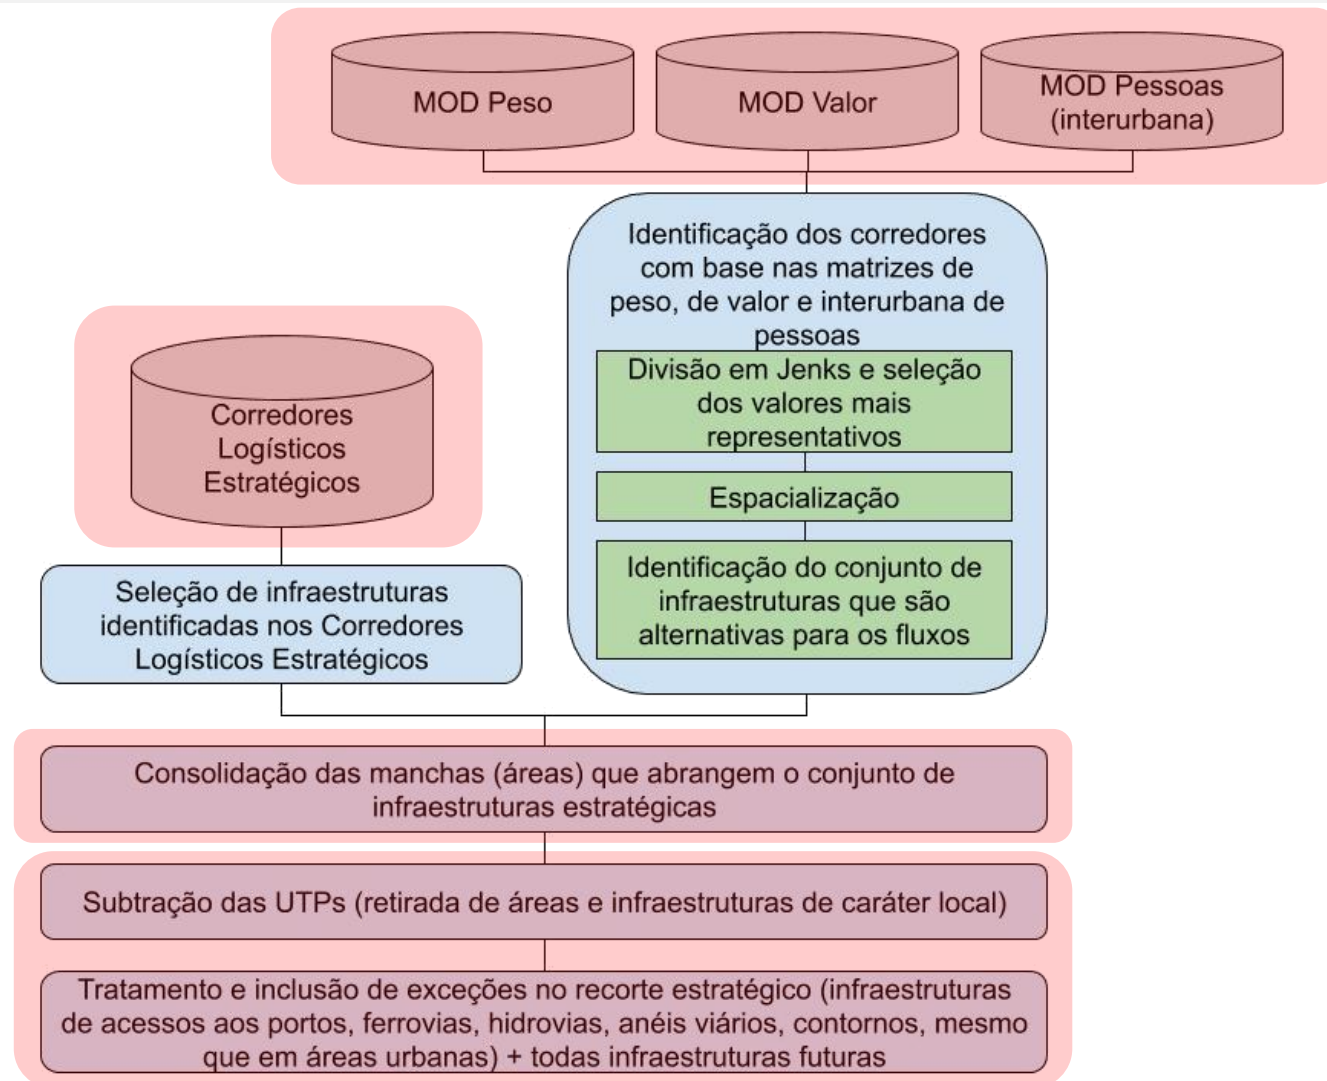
MOD Peso

MOD Valor

MOD Pessoas (interurbana)

Identificação dos corredores com base nas matrizes de peso, de valor e interurbana de pessoas

Divisão em Jenks e seleção dos valores mais representativos

Espacialização

Identificação do conjunto de infraestruturas que são alternativas para os fluxos

Corredores Logísticos Estratégicos

Seleção de infraestruturas identificadas nos Corredores Logísticos Estratégicos

Consolidação das manchas (áreas) que abrangem o conjunto de infraestruturas estratégicas

Subtração das UTPs (retirada de áreas e infraestruturas de caráter local)

Tratamento e inclusão de exceções no recorte estratégico (infraestruturas de acessos aos portos, ferrovias, hidrovias, anéis viários, contornos, mesmo que em áreas urbanas) + todas infraestruturas futuras